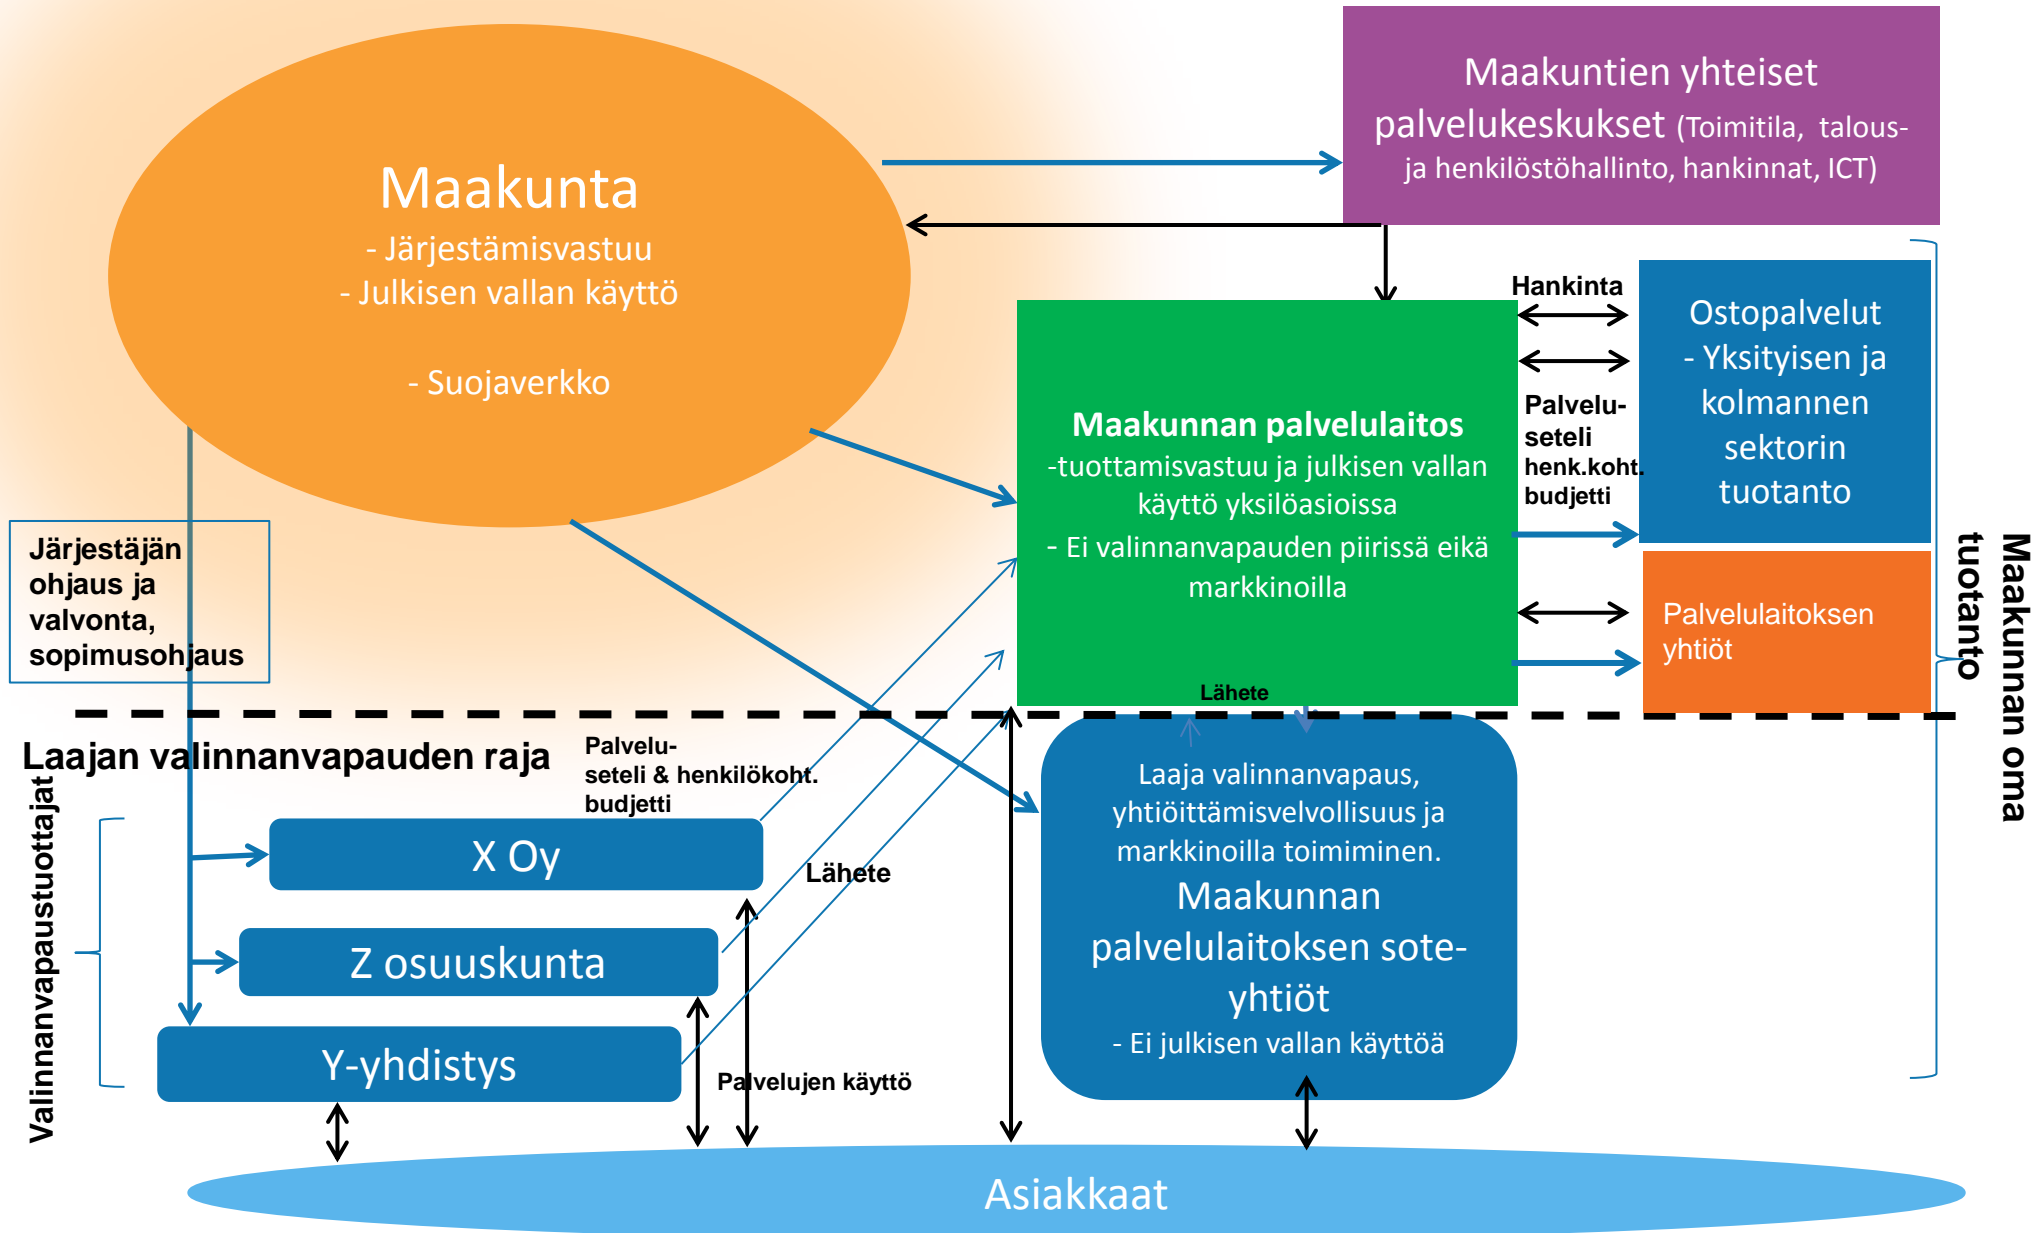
Maakunta
- Järjestämisvastuu
- Julkisen vallan käyttö

- Suojaverkko

Maakuntien yhteiset palvelukeskukset (Toimitila, talous- ja henkilöstöhallinto, hankinnat, ICT)

Hankinta

Ostopalvelut
- Yksityisen ja kolmannen sektorin tuotanto

Maakunnan palvelulaitos
-tuottamisvastuu ja julkisen vallan käyttö yksilöasioissa
- Ei valinnanvapauden piirissä eikä markkinoilla

Palvelu-seteli henk.koht. budjetti

Palvelulaitoksen yhtiöt

Maakunnan oma tuotanto

Järjestäjän ohjaus ja valvonta, sopimusohjaus

Lähete

Laajan valinnanvapauden raja

Palvelu-seteli & henkilökoht. budjetti

Valinnanvapaustuottajat

X Oy

Lähete

Z osuuskunta

Y-yhdistys

Palvelujen käyttö

Laaja valinnanvapaus, yhtiöittämisvelvollisuus ja markkinoilla toimiminen.
Maakunnan palvelulaitoksen sote-yhtiöt
- Ei julkisen vallan käyttöä

Asiakkaat